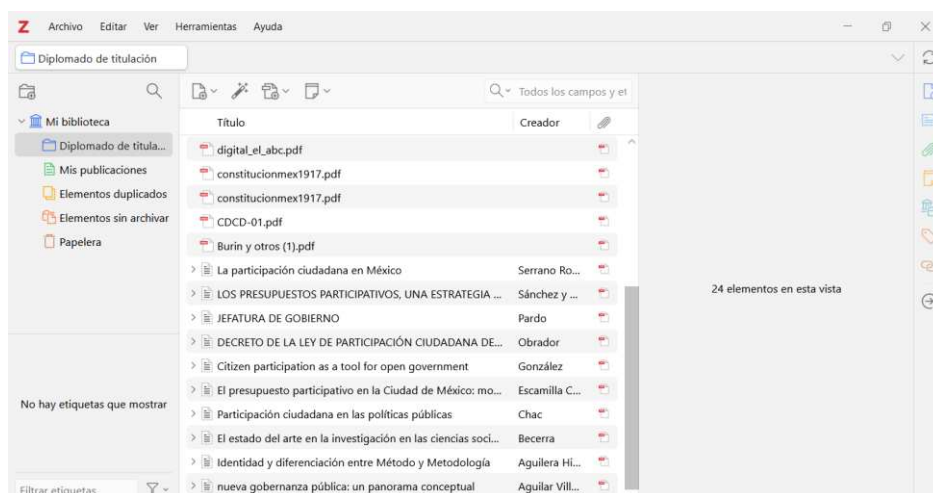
Z Archivo Editar Ver Herramientas Ayuda

Diplomado de titulación

Mi biblioteca
Diplomado de titula...
Mis publicaciones
Elementos duplicados
Elementos sin archivar
Papelera

No hay etiquetas que mostrar

Filtrar etiquetas

Todos los campos y el

| Título | Creador |
|---|---|
| digital_el_abc.pdf | |
| constitucionmex1917.pdf | |
| constitucionmex1917.pdf | |
| CDCD-01.pdf | |
| Burin y otros (1).pdf | |
| La participación ciudadana en México | Serrano Ro... |
| LOS PRESUPUESTOS PARTICIPATIVOS, UNA ESTRATEGIA ... | Sánchez y ... |
| JEFATURA DE GOBIERNO | Pardo |
| DECRETO DE LA LEY DE PARTICIPACIÓN CIUDADANA DE... | Obrador |
| Citizen participation as a tool for open government | González |
| El presupuesto participativo en la Ciudad de México: mo... | Escamilla C... |
| Participación ciudadana en las políticas públicas | Chac |
| El estado del arte en la investigación en las ciencias soci... | Becerra |
| Identidad y diferenciación entre Método y Metodología | Aguilera Hi... |
| nueva gobernanza pública: un panorama conceptual | Aguilar Vill... |

24 elementos en esta vista